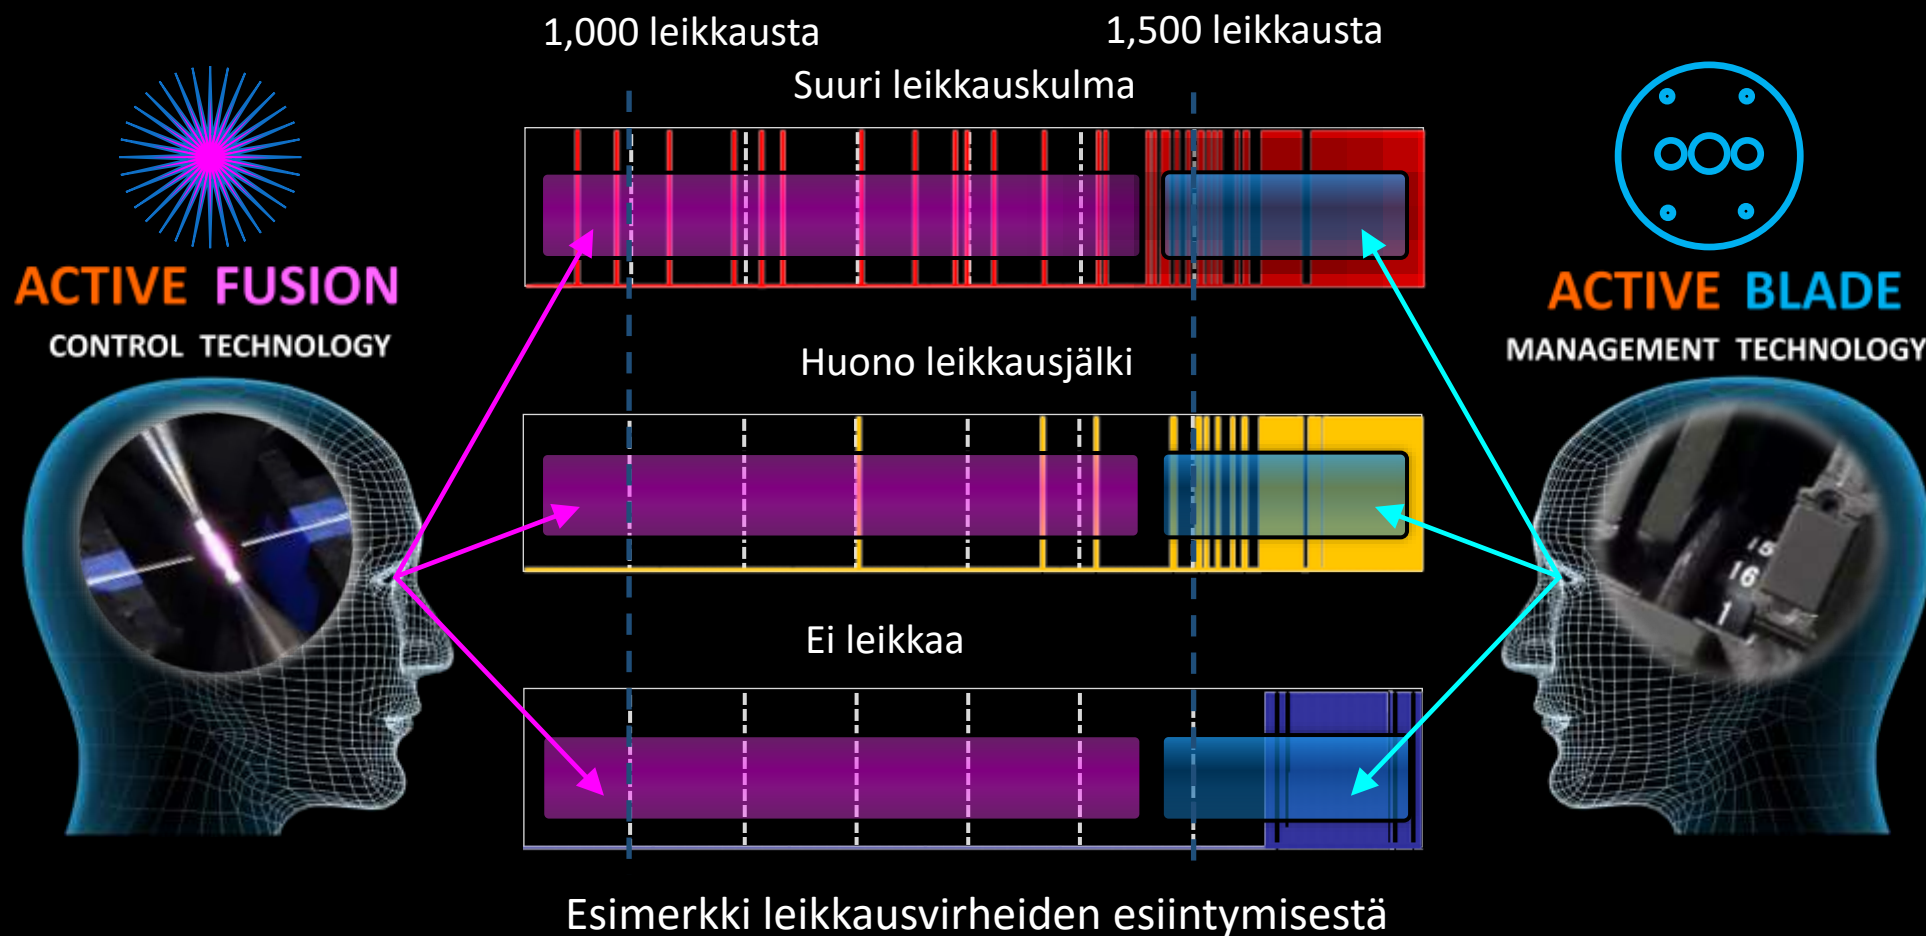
1,000 leikkausta

1,500 leikkausta

Suuri leikkauskulma

ACTIVE FUSION
CONTROL TECHNOLOGY

ACTIVE BLADE
MANAGEMENT TECHNOLOGY

Huono leikkausjälki

Ei leikkaa

Esimerkki leikkausvirheiden esiintymisestä